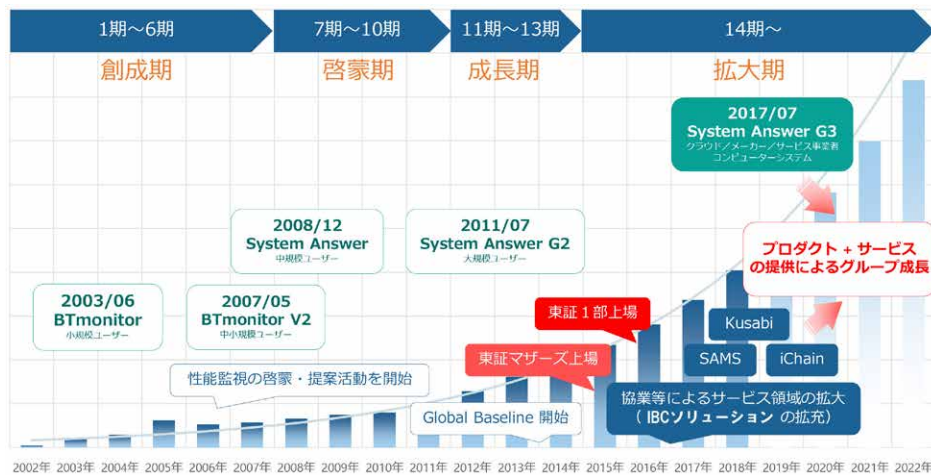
1期～6期

7期～10期

11期～13期

14期～

創成期

啓蒙期

成長期

拡大期

2017/07
System Answer G3
クラウド／メーカー／サービス事業者
コンピューターシステム

2008/12
System Answer
中規模ユーザー

2011/07
System Answer G2
大規模ユーザー

プロダクト＋サービス
の提供によるグループ成長

2003/06
BTmonitor
小規模ユーザー

2007/05
BTmonitor V2
中小規模ユーザー

東証１部上場

Kusabi

SAMS

iChain

東証マザーズ上場

性能監視の啓蒙・提案活動を開始

協業等によるサービス領域の拡大
（IBCソリューション の拡充）

Global Baseline 開始

2002年 2003年 2004年 2005年 2006年 2007年 2008年 2009年 2010年 2011年 2012年 2013年 2014年 2015年 2016年 2017年 2018年 2019年 2020年 2021年 2022年